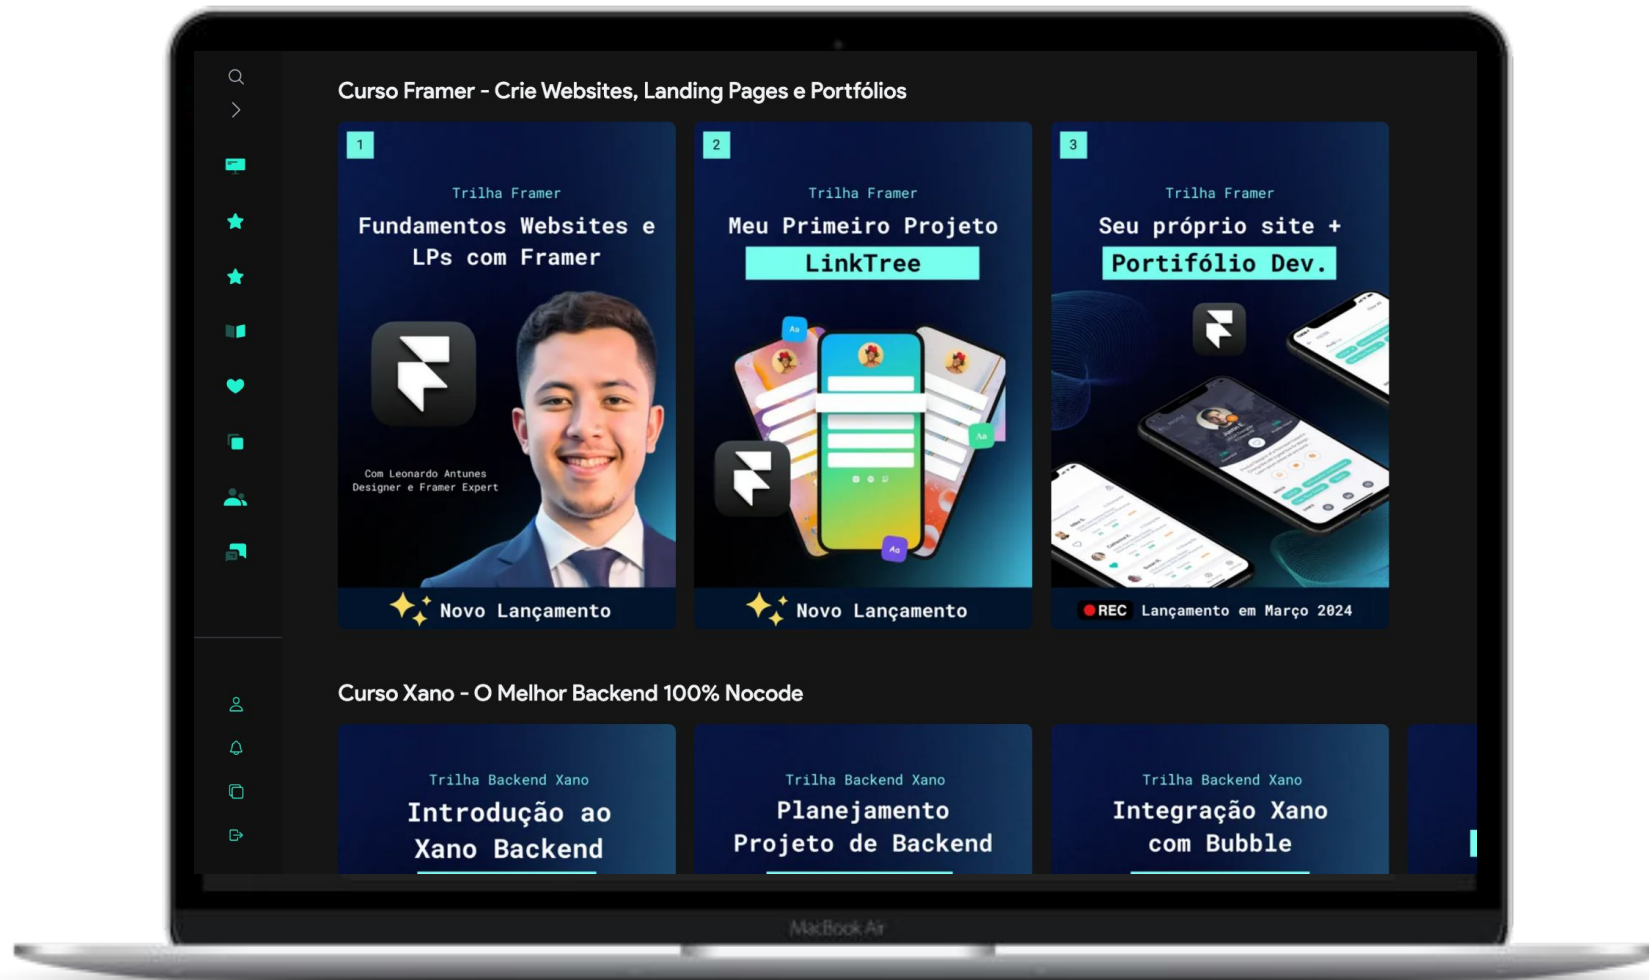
Curso Framer - Crie Websites, Landing Pages e Portfólios

1
Trilha Framer
Fundamentos Websites e LPs com Framer
Com Leonardo Antunes
Designer e Framer Expert
Novo Lançamento

2
Trilha Framer
Meu Primeiro Projeto
LinkTree
Novo Lançamento

3
Trilha Framer
Seu próprio site +
Portfólio Dev.
REC Lançamento em Março 2024

Curso Xano - O Melhor Backend 100% Nocode

Trilha Backend Xano
Introdução ao Xano Backend

Trilha Backend Xano
Planejamento Projeto de Backend

Trilha Backend Xano
Integração Xano com Bubble

MacBook Air